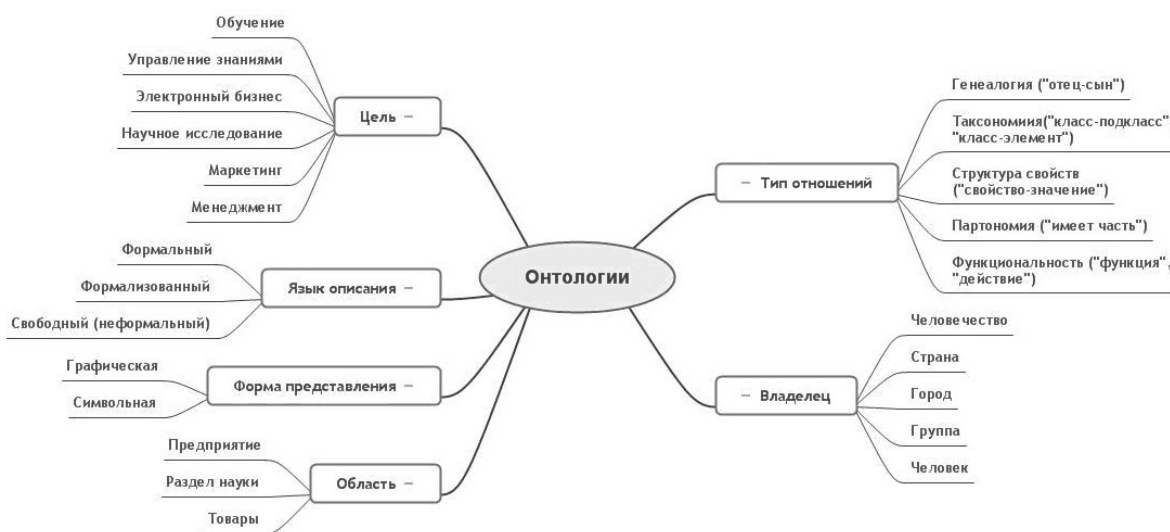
Онтологии

Цель −
Обучение
Управление знаниями
Электронный бизнес
Научное исследование
Маркетинг
Менеджмент

Язык описания −
Формальный
Формализованный
Свободный (неформальный)

Форма представления −
Графическая
Символьная

Область −
Предприятие
Раздел науки
Товары

− Тип отношений
Генеалогия ("отец-сын")
Таксономия("класс-подкласс" "класс-элемент")
Структура свойств ("свойство-значение")
Партономия ("имеет часть")
Функциональность ("функция", "действие")

− Владелец
Человечество
Страна
Город
Группа
Человек